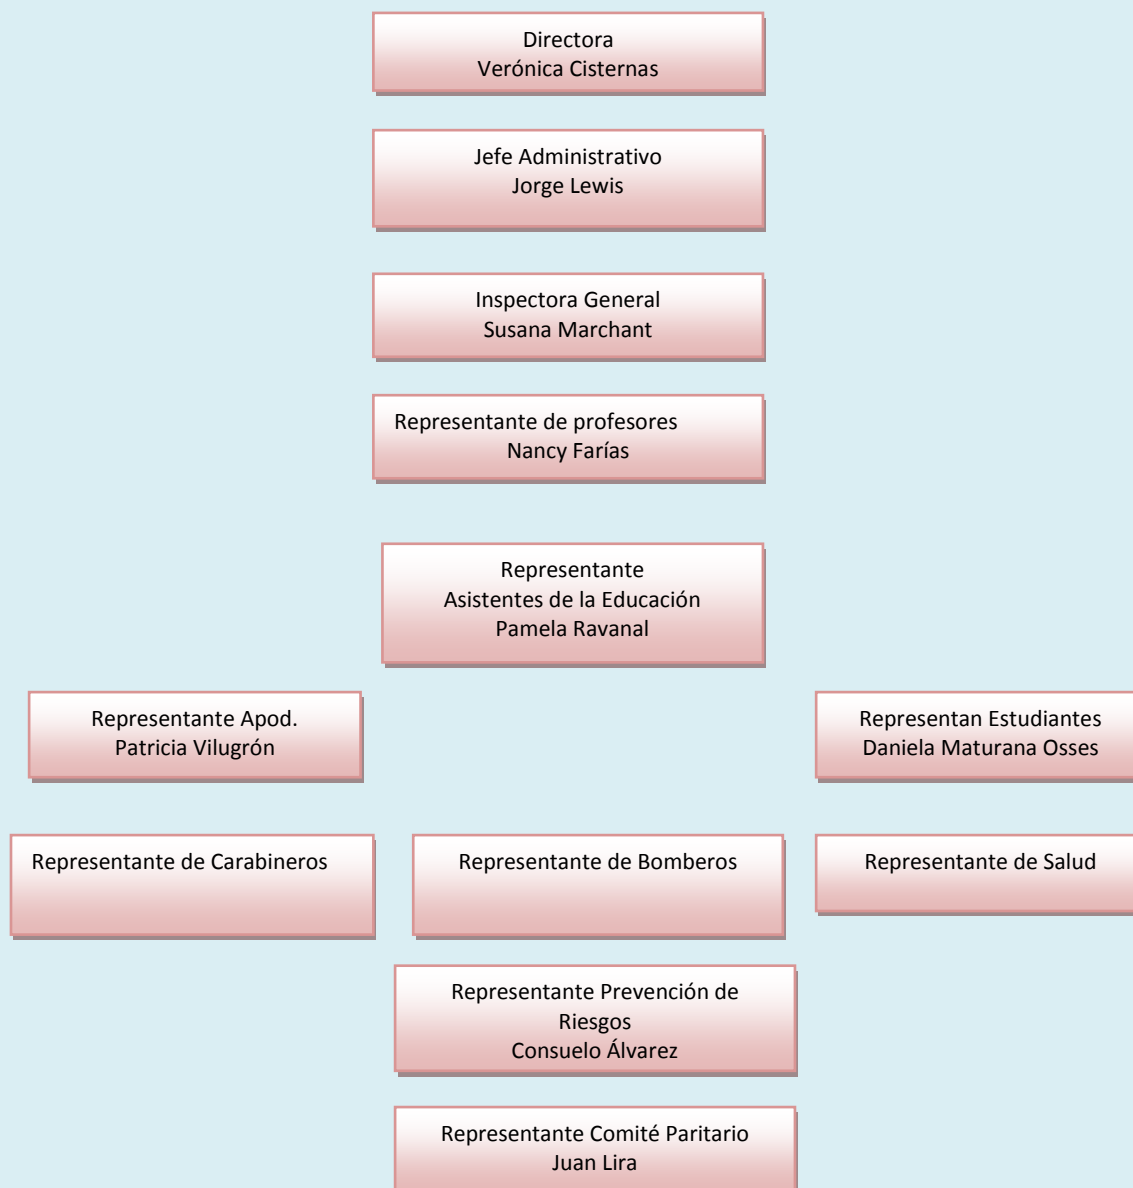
Directora
Verónica Cisternas

Jefe Administrativo
Jorge Lewis

Inspectora General
Susana Marchant

Representante de profesores
Nancy Farías

Representante
Asistentes de la Educación
Pamela Ravanal

Representante Apod.
Patricia Vilugrón

Representan Estudiantes
Daniela Maturana Osses

Representante de Carabineros

Representante de Bomberos

Representante de Salud

Representante Prevención de Riesgos
Consuelo Álvarez

Representante Comité Paritario
Juan Lira